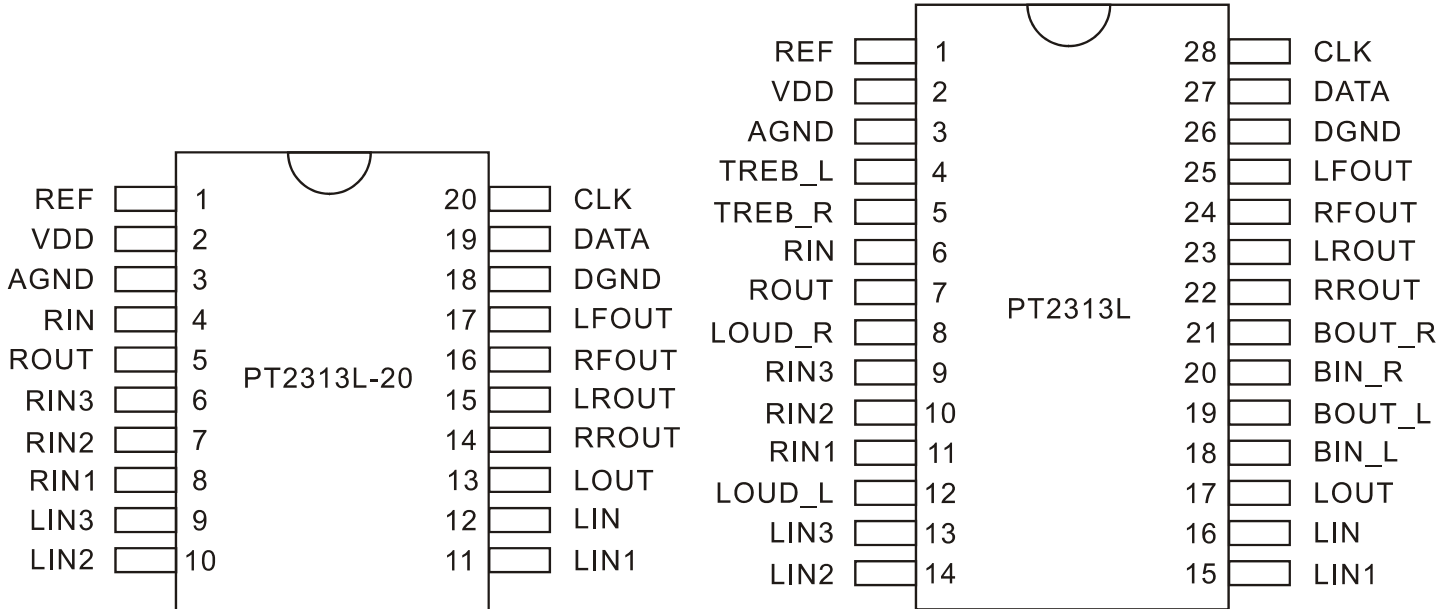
REF 1
VDD 2
AGND 3
RIN 4
ROUT 5
RIN3 6
RIN2 7
RIN1 8
LIN3 9
LIN2 10

PT2313L-20

20 CLK
19 DATA
18 DGND
17 LFOUT
16 RFOUT
15 LROUT
14 RROUT
13 LOUT
12 LIN
11 LIN1

REF 1
VDD 2
AGND 3
TREB_L 4
TREB_R 5
RIN 6
ROUT 7
LOUD_R 8
RIN3 9
RIN2 10
RIN1 11
LOUD_L 12
LIN3 13
LIN2 14

PT2313L

28 CLK
27 DATA
26 DGND
25 LFOUT
24 RFOUT
23 LROUT
22 RROUT
21 BOUT_R
20 BIN_R
19 BOUT_L
18 BIN_L
17 LOUT
16 LIN
15 LIN1